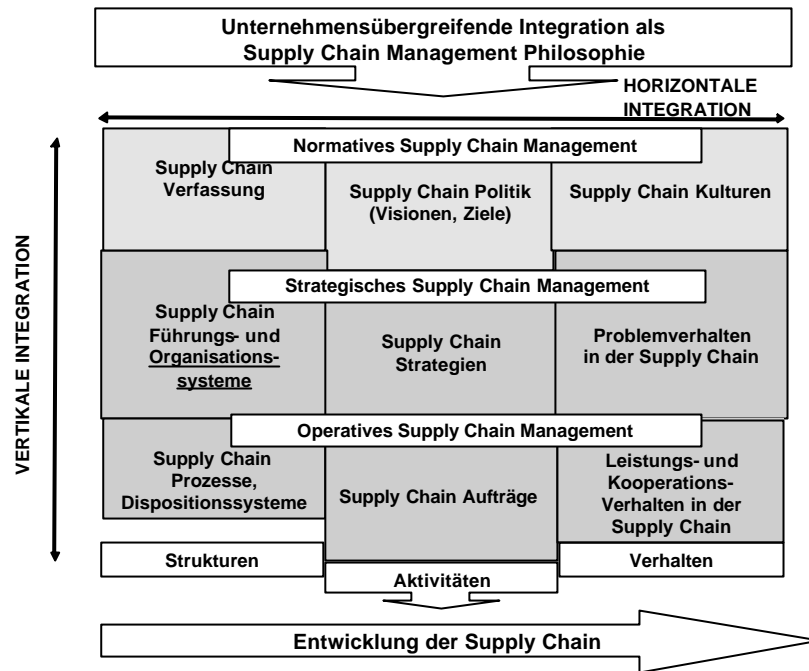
Unternehmensübergreifende Integration als Supply Chain Management Philosophie

HORIZONTALE INTEGRATION

VERTIKALE INTEGRATION

Normatives Supply Chain Management

Supply Chain Verfassung

Supply Chain Politik (Visionen, Ziele)

Supply Chain Kulturen

Strategisches Supply Chain Management

Supply Chain Führungs- und Organisationssysteme

Supply Chain Strategien

Problemverhalten in der Supply Chain

Operatives Supply Chain Management

Supply Chain Prozesse, Dispositionssysteme

Supply Chain Aufträge

Leistungs- und Kooperations-Verhalten in der Supply Chain

Strukturen

Aktivitäten

Verhalten

Entwicklung der Supply Chain